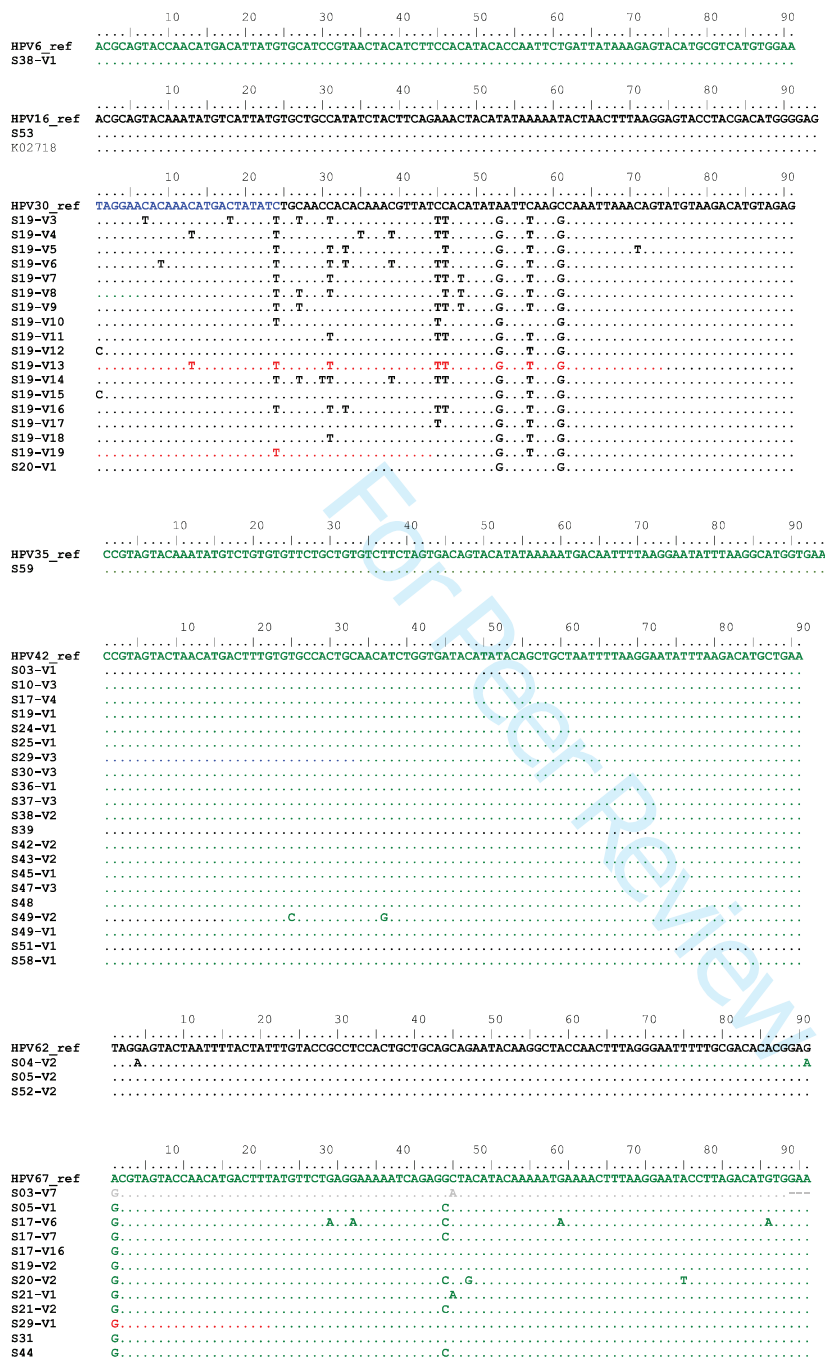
10 20 30 40 50 60 70 80 90
....|....|....|....|....|....|....|....|....|....|....|....|....|....|....|....|....|....|.
HPV6_ref ACGCAGTACCAACATGACATTATGTGCATCCGTAACTACATCTTCCACATACACCAATTCTGATTATAAAGAGTACATGCGTCATGTGGAA
S38-V1 ..........................................................................................

10 20 30 40 50 60 70 80 90
....|....|....|....|....|....|....|....|....|....|....|....|....|....|....|....|....|....|.
HPV16_ref ACGCAGTACAAATATGTCATTATGTGCTGCCATATCTACTTCAGAAACTACATATAAAAATACTAACTTTAAGGAGTACCTACGACATGGGGAG
S53 ..........................................................................................
K02718 ..........................................................................................

10 20 30 40 50 60 70 80 90
....|....|....|....|....|....|....|....|....|....|....|....|....|....|....|....|....|....|.
HPV30_ref TAGGAACACAAACATGACTATATCTGCAACCACACAAACGTTATCCACATATAATTCAAGCCAAATTAAACAGTATGTAAGACATGTAGAG
S19-V3 ......T..........T.....T.....T.............TT......G...T....G
S19-V4 ............T..........T..........T...T.....TT......G...T....G
S19-V5 .......................T.......T.T..........T......G...T....G.........T
S19-V6 ........T..............T.......T.T.....T.....TT......G...T....G
S19-V7 .......................T.....T.............TT.T.....G...T....G
S19-V8 .......................T..T...T.............TT.T.....G...T....G
S19-V9 .......................T..T..................T.T.....G...T....G
S19-V10 .......................T....................TT.......G...T....G
S19-V11 .............................T..............TT......G...T....G
S19-V12 C...................................................G...T....G
S19-V13 ............T..........T.....T..............TT......G...T....G...............
S19-V14 .......................T..T..TT........T.....TT......G...T....G
S19-V15 C...................................................G...T....G
S19-V16 .......................T.......T.T..........TT......G...T....G
S19-V17 ............................................T......G...T....G
S19-V18 .............................T......................G...T....G
S19-V19 .......................T............................G...T....G
S20-V1 ....................................................G.......G

10 20 30 40 50 60 70 80 90
HPV35_ref CCGTAGTACAAATATGTCTGTGTGTTCTGCTGTGTCTTCTAGTGACAGTACATATAAAAATGACAATTTTAAGGAATATTTAAGGCATGGTGAA
S59 ..........................................................................................

10 20 30 40 50 60 70 80 90
....|....|....|....|....|....|....|....|....|....|....|....|....|....|....|....|....|....|.
HPV42_ref CCGTAGTACTAACATGACTTTGTGTGCCACTGCAACATCTGGTGATACATATACAGCTGCTAATTTTAAGGAATATTTAAGACATGCTGAA
S03-V1 ..........................................................................................
S10-V3 ..........................................................................................
S17-V4 ..........................................................................................
S19-V1 ..........................................................................................
S24-V1 ..........................................................................................
S25-V1 ..........................................................................................
S29-V3 ..........................................................................................
S30-V3 ..........................................................................................
S36-V1 ..........................................................................................
S37-V3 ..........................................................................................
S38-V2 ..........................................................................................
S39 ..........................................................................................
S42-V2 ..........................................................................................
S43-V2 ..........................................................................................
S45-V1 ..........................................................................................
S47-V3 ..........................................................................................
S48 ..........................................................................................
S49-V2 ......................C............G.....................................................
S49-V1 ..........................................................................................
S51-V1 ..........................................................................................
S58-V1 ..........................................................................................

10 20 30 40 50 60 70 80 90
HPV62_ref TAGGAGTACTAATTTTACTATTTGTACCGCCTCCACTGCTGCAGCAGAATACAAGGCTACCAACTTTAGGGAATTTTTGCGACACACGGAG
S04-V2 ...A......................................................................................A
S05-V2 ..........................................................................................
S52-V2 ..........................................................................................

10 20 30 40 50 60 70 80 90
....|....|....|....|....|....|....|....|....|....|....|....|....|....|....|....|....|....|.
HPV67_ref ACGTAGTACCAACATGACTTTATGTTCTGAGGAAAAATCAGAGGCTACATACAAAAATGAAAACTTTAAGGAATACCTTAGACATGTGGAA
S03-V7 G...........................................A.............................................---
S05-V1 G...........................................C
S17-V6 G............................A..A...........C...............A........................A
S17-V7 G...........................................C
S17-V16 G.........................................................................................
S19-V2 G.........................................................................................
S20-V2 G...........................................C..G..........................T
S21-V1 G............................................A
S21-V2 G...........................................C
S29-V1 G..................
S31 G.........................................................................................
S44 G...........................................C

For Peer Review